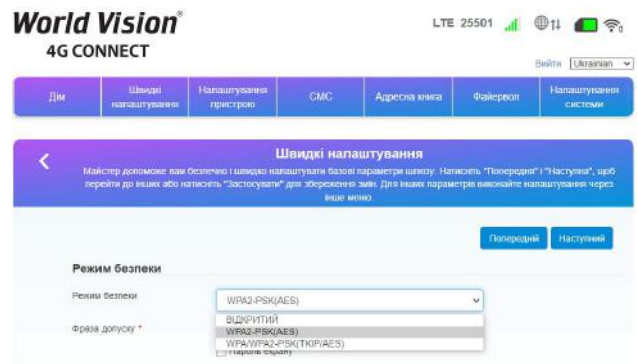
World Vision®
4G CONNECT

LTE 25501

Вийти Ukrainian

Дім | Швидкі налаштування | Налаштування пристрою | СМС | Адресна книга | Файервол | Налаштування системи

<

Швидкі налаштування

Майстер допоможе вам безпечно і швидко налаштувати базові параметри шлюзу. Натисніть "Попередній" і "Наступна", щоб перейти до інших або натисніть "Застосувати" для збереження змін. Для інших параметрів виконайте налаштування через інше меню.

Попередній

Наступний

Режим безпеки

Режим безпеки

WPA2-PSK(AES)

ВІДКРИТИЙ
WPA2-PSK(AES)
WPA/WPA2-PSK(TKIP/AES)

Фраза допуску *

Пароль екрану